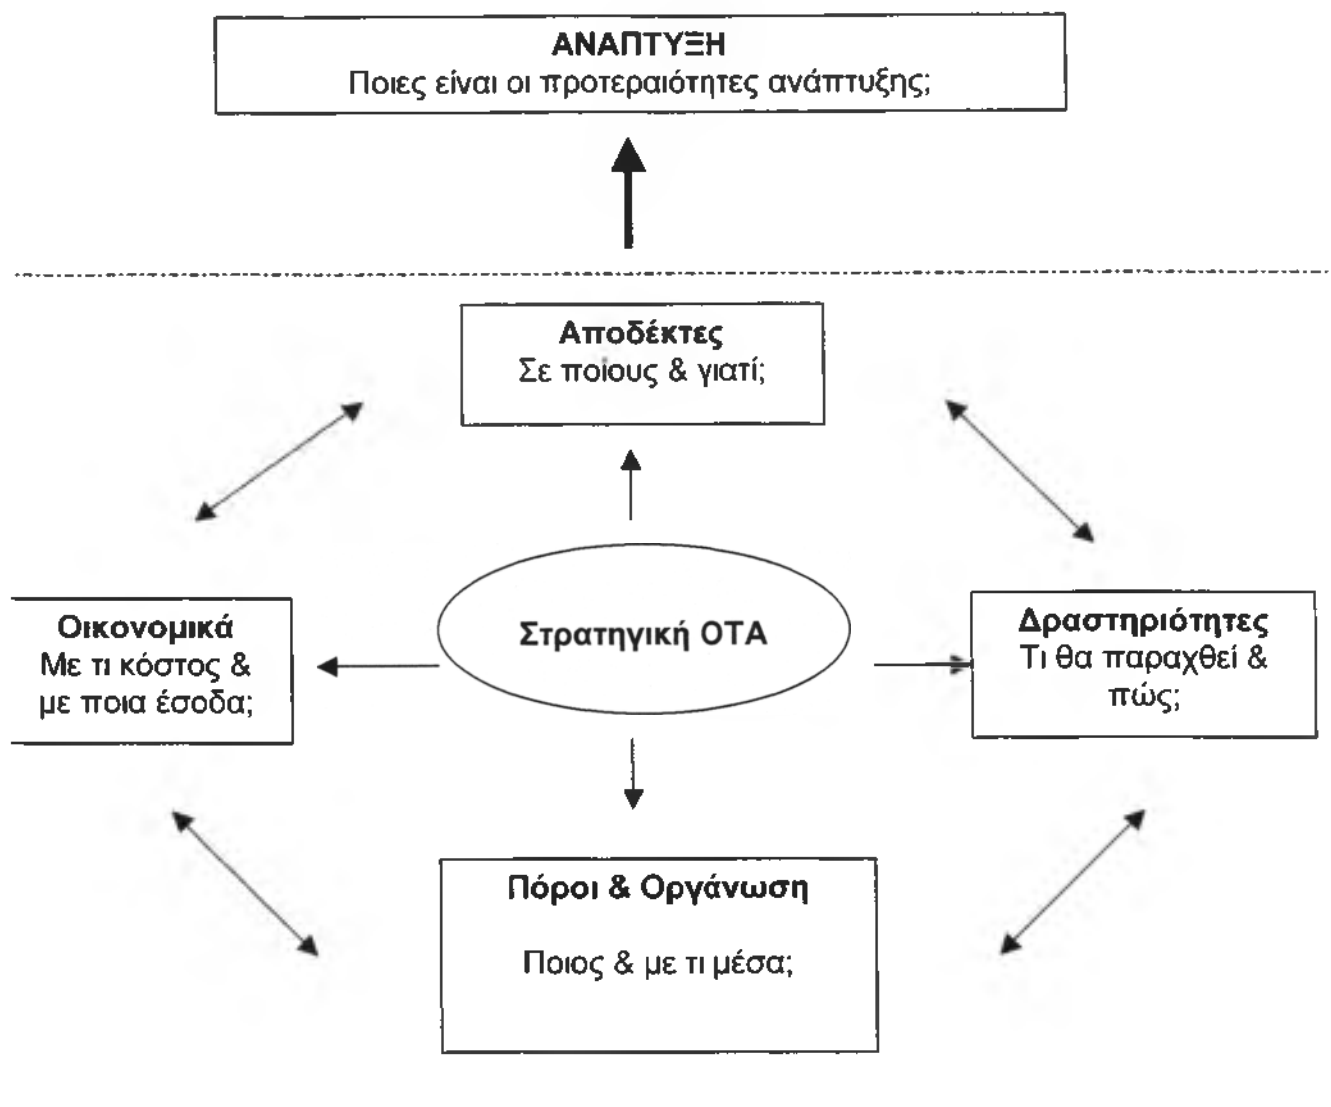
ΑΝΑΠΤΥΞΗ
Ποιες είναι οι προτεραιότητες ανάπτυξης;

Αποδέκτες
Σε ποιους & γιατί;

Οικονομικά
Με τι κόστος & με ποια έσοδα;

Στρατηγική ΟΤΑ

Δραστηριότητες
Τι θα παραχθεί & πώς;

Πόροι & Οργάνωση

Ποιος & με τι μέσα;